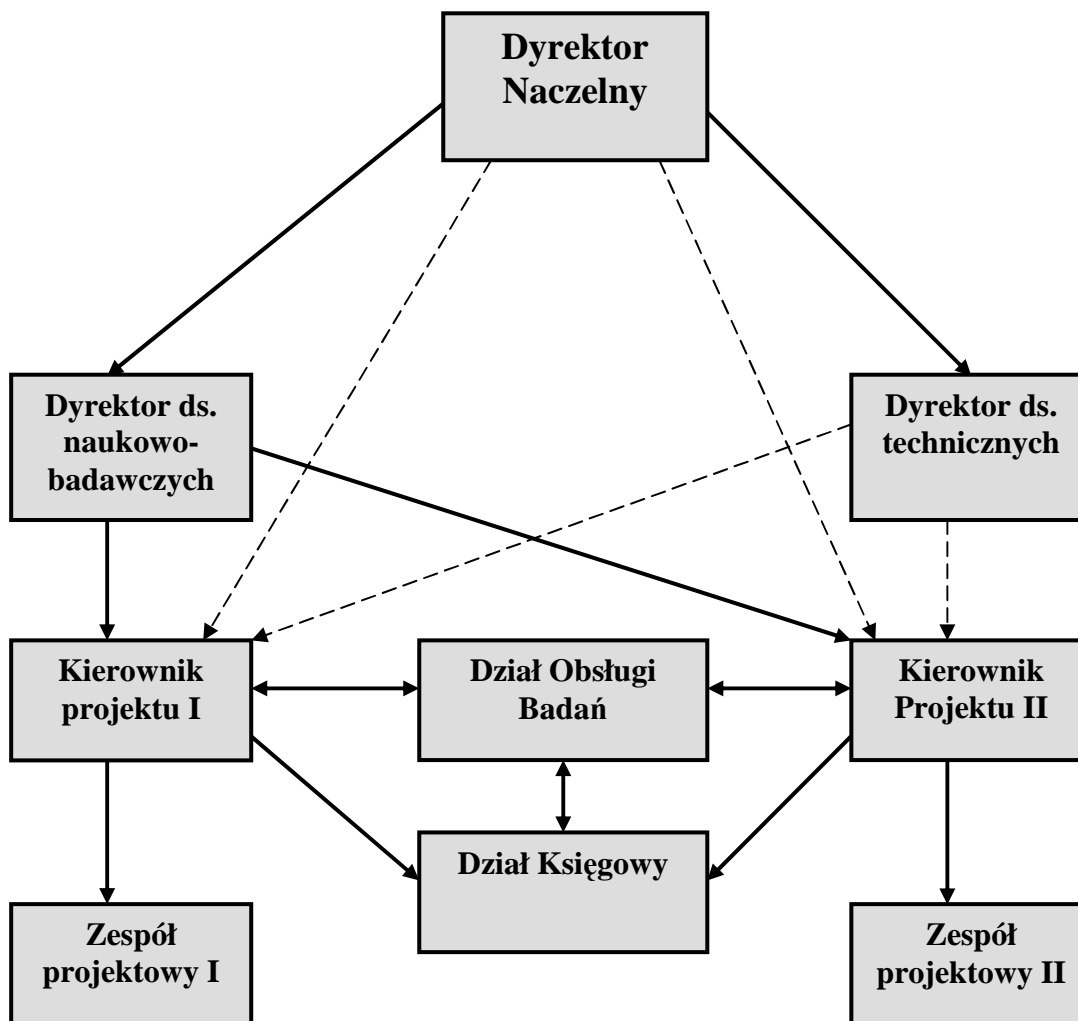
Dyrektor Naczelny

Dyrektor ds. naukowo-badawczych

Dyrektor ds. technicznych

Kierownik projektu I

Dział Obsługi Badań

Kierownik Projektu II

Dział Księgowy

Zespół projektowy I

Zespół projektowy II